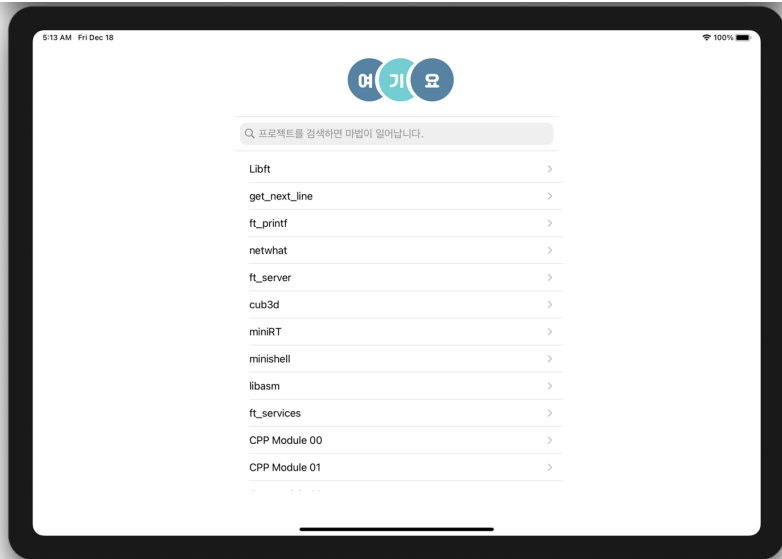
5:13 AM Fri Dec 18

100%

여 기 요

프로젝트를 검색하면 마법이 일어납니다.

Libft

get_next_line

ft_printf

netwhat

ft_server

cub3d

miniRT

minishell

libasm

ft_services

CPP Module 00

CPP Module 01

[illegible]